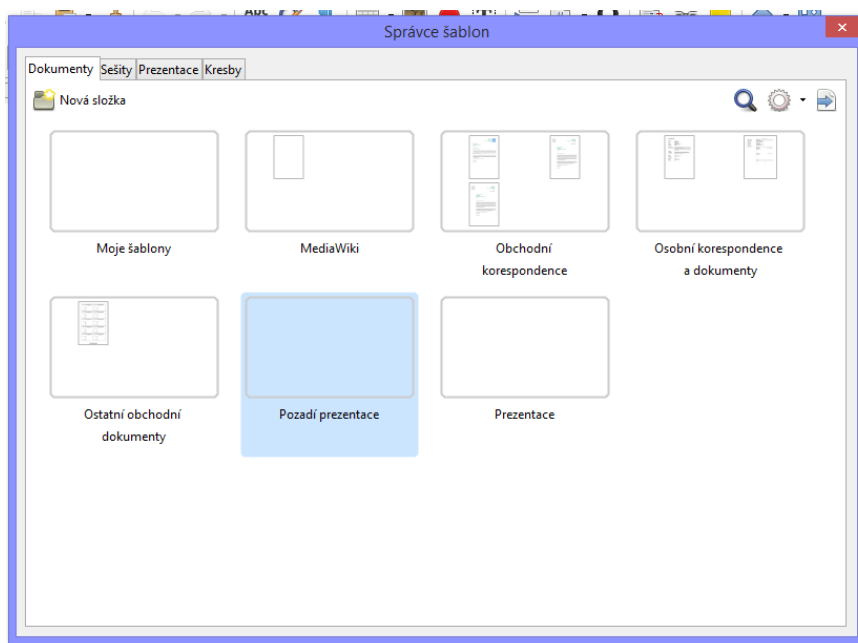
Správce šablon

Dokumenty | Sešity | Prezentace | Kresby

Nová složka

Moje šablony

MediaWiki

Obchodní korespondence

Osobní korespondence a dokumenty

Ostatní obchodní dokumenty

Pozadí prezentace

Prezentace